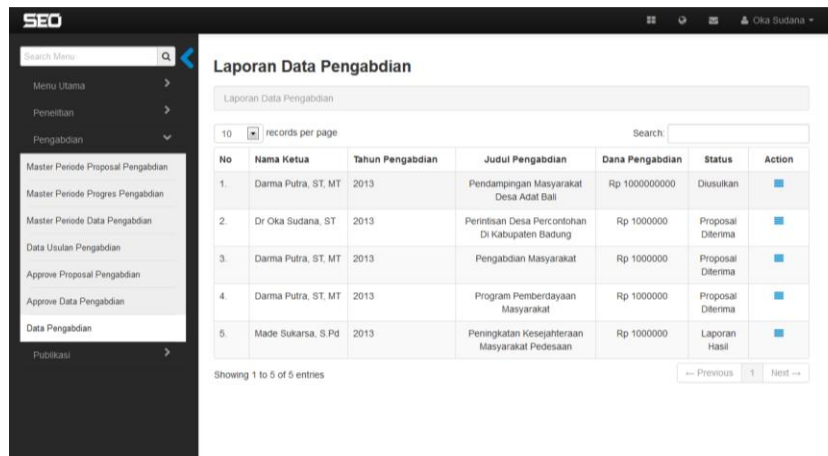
SEO

Oka Sudana

Search Menu

Menu Utama

Penelitian

Pengabdian

Master Periode Proposal Pengabdian

Master Periode Progres Pengabdian

Master Periode Data Pengabdian

Data Usulan Pengabdian

Approve Proposal Pengabdian

Approve Data Pengabdian

Data Pengabdian

Publikasi

Laporan Data Pengabdian

Laporan Data Pengabdian

10 records per page

Search:

| No | Nama Ketua | Tahun Pengabdian | Judul Pengabdian | Dana Pengabdian | Status | Action |
|---|---|---|---|---|---|---|
| 1. | Darma Putra, ST, MT | 2013 | Pendampingan Masyarakat Desa Adat Bali | Rp 1000000000 | Diusulkan | |
| 2. | Dr Oka Sudana, ST | 2013 | Perintisan Desa Percontohan Di Kabupaten Badung | Rp 1000000 | Proposal Diterima | |
| 3. | Darma Putra, ST, MT | 2013 | Pengabdian Masyarakat | Rp 1000000 | Proposal Diterima | |
| 4. | Darma Putra, ST, MT | 2013 | Program Pemberdayaan Masyarakat | Rp 1000000 | Proposal Diterima | |
| 5. | Made Sukarsa, S.Pd | 2013 | Peningkatan Kesejahteraan Masyarakat Pedesaan | Rp 1000000 | Laporan Hasil | |

Showing 1 to 5 of 5 entries

← Previous 1 Next →